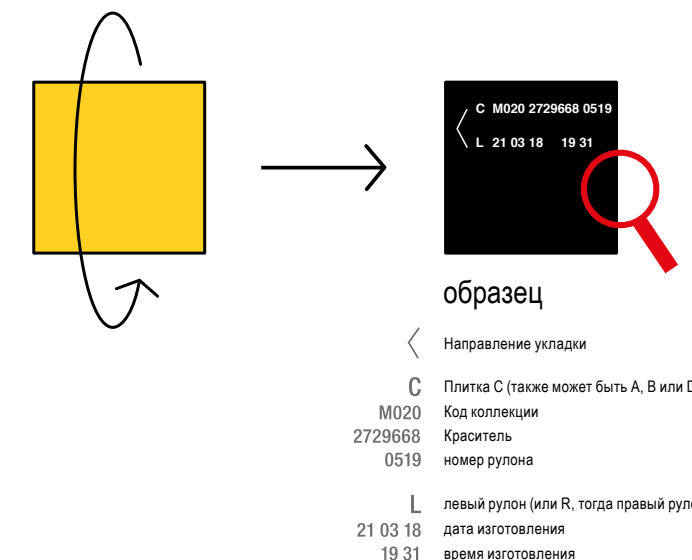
C M020 2729668 0519
L 21 03 18 19 31

образец

Направление укладки

C Плитка C (также может быть A, B или D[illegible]
M020 Код коллекции
2729668 Краситель
0519 номер рулона

L левый рулон (или R, тогда правый рулон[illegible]
21 03 18 дата изготовления
19 31 время изготовления